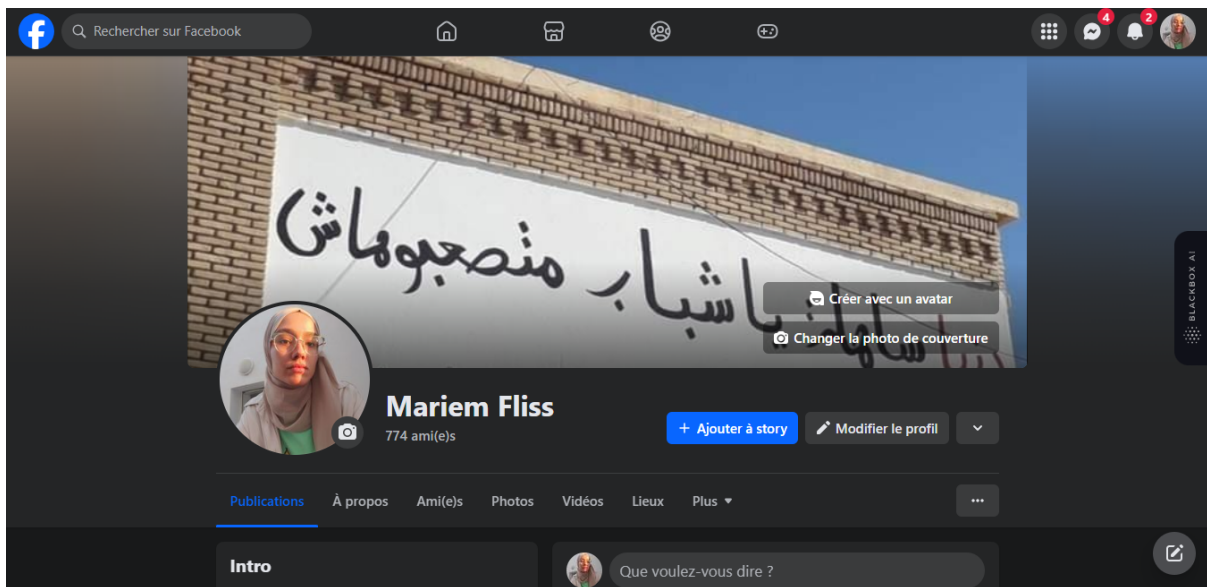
Rechercher sur Facebook

4

2

متصعبوماش يا شباب

Créer avec un avatar

Changer la photo de couverture

BLACKBOX AI

Mariem Fliss

774 ami(e)s

Ajouter à story

Modifier le profil

Publications

À propos

Ami(e)s

Photos

Vidéos

Lieux

Plus

Intro

Que voulez-vous dire ?